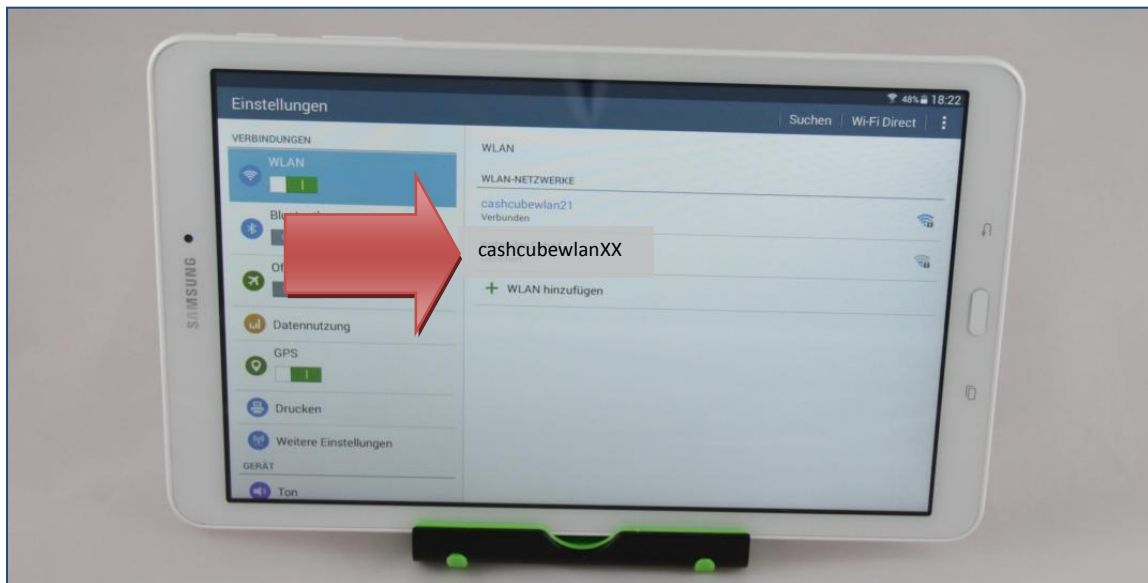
SAMSUNG

Einstellungen

48% 18:22

Suchen | Wi-Fi Direct

VERBINDUNGEN

WLAN

Bl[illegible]

Of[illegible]

Datennutzung

GPS

Drucken

Weitere Einstellungen

GERÄT

Ton

WLAN

WLAN-NETZWERKE

cashcubewlan21
Verbunden

cashcubewlanXX

+ WLAN hinzufügen